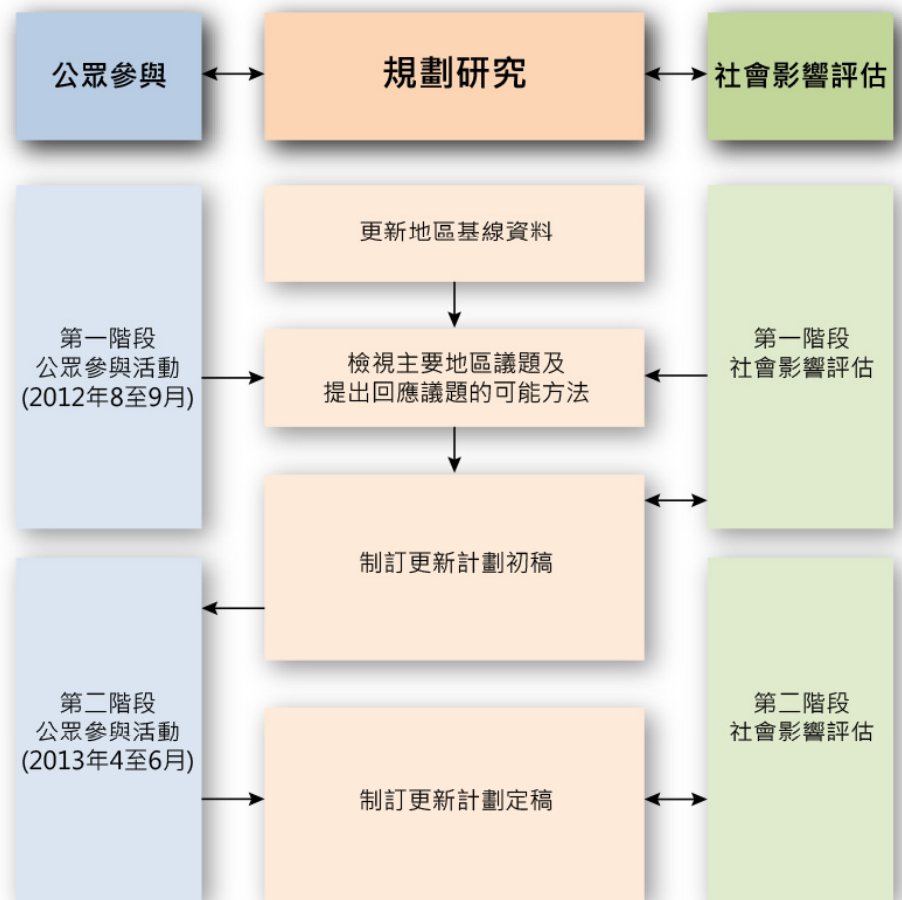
公眾參與

規劃研究

社會影響評估

第一階段
公眾參與活動
(2012年8至9月)

更新地區基線資料

檢視主要地區議題及
提出回應議題的可能方法

制訂更新計劃初稿

第一階段
社會影響評估

第二階段
公眾參與活動
(2013年4至6月)

制訂更新計劃定稿

第二階段
社會影響評估